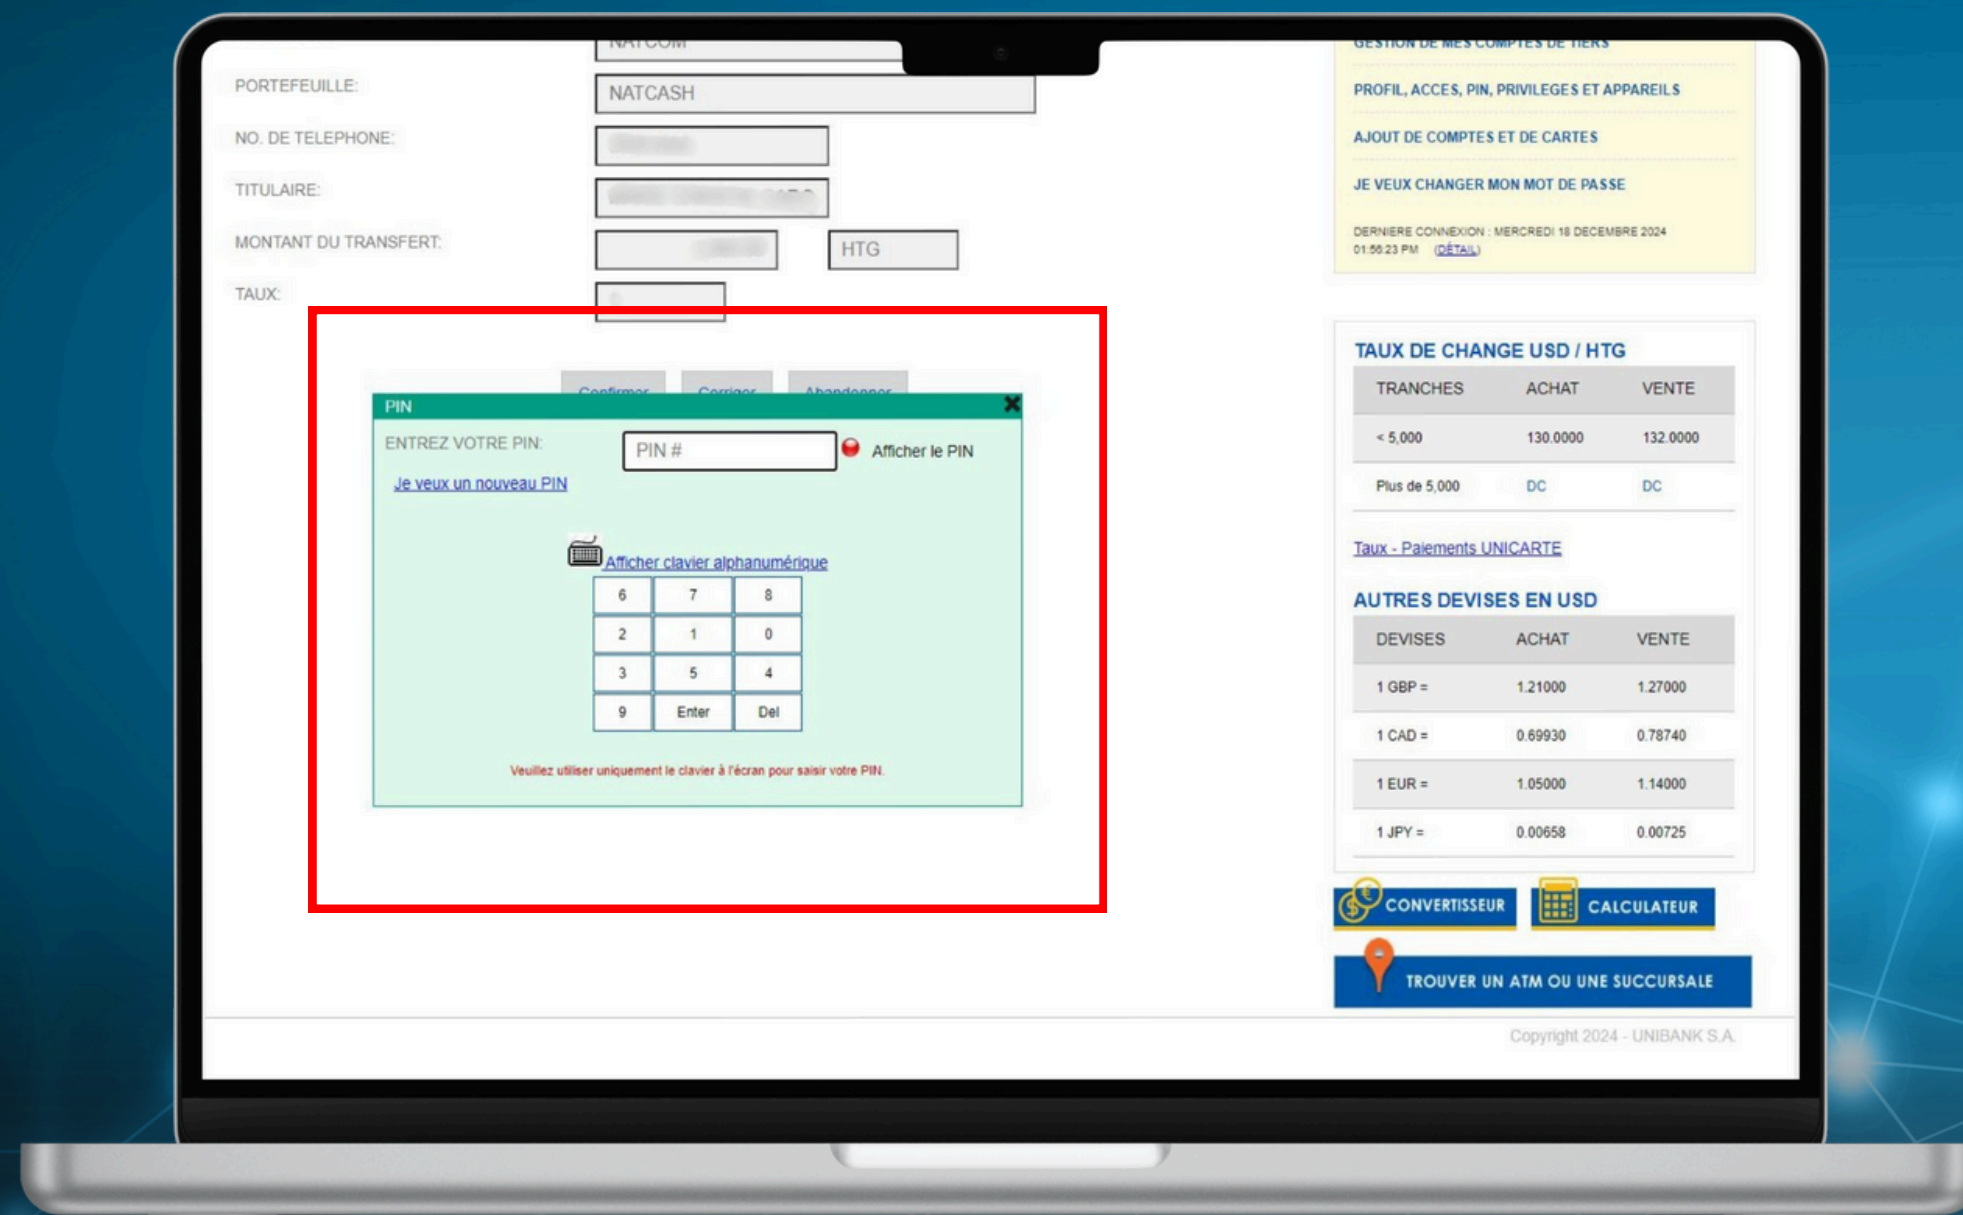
NATCOM

PORTEFEUILLE: NATCASH

NO. DE TELEPHONE: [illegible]

TITULAIRE: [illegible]

MONTANT DU TRANSFERT: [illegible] HTG

TAUX: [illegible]

Confirmer Corriger Abandonner

PIN

ENTREZ VOTRE PIN: PIN # Afficher le PIN

Je veux un nouveau PIN

Afficher clavier alphanumérique

| 6 | 7 | 8 |
|---|---|---|
| 2 | 1 | 0 |
| 3 | 5 | 4 |
| 9 | Enter | Del |

Veuillez utiliser uniquement le clavier à l'écran pour saisir votre PIN.

GESTION DE MES COMPTES DE TIERS

PROFIL, ACCES, PIN, PRIVILEGES ET APPAREILS

AJOUT DE COMPTES ET DE CARTES

JE VEUX CHANGER MON MOT DE PASSE

DERNIERE CONNEXION : MERCREDI 18 DECEMBRE 2024 01:56:23 PM (DÉTAIL)

TAUX DE CHANGE USD / HTG

| TRANCHES | ACHAT | VENTE |
|---|---|---|
| < 5,000 | 130.0000 | 132.0000 |
| Plus de 5,000 | DC | DC |

Taux - Paiements UNICARTE

AUTRES DEVISES EN USD

| DEVISES | ACHAT | VENTE |
|---|---|---|
| 1 GBP = | 1.21000 | 1.27000 |
| 1 CAD = | 0.69930 | 0.78740 |
| 1 EUR = | 1.05000 | 1.14000 |
| 1 JPY = | 0.00658 | 0.00725 |

CONVERTISSEUR CALCULATEUR

TROUVER UN ATM OU UNE SUCCURSALE

Copyright 2024 - UNIBANK S.A.